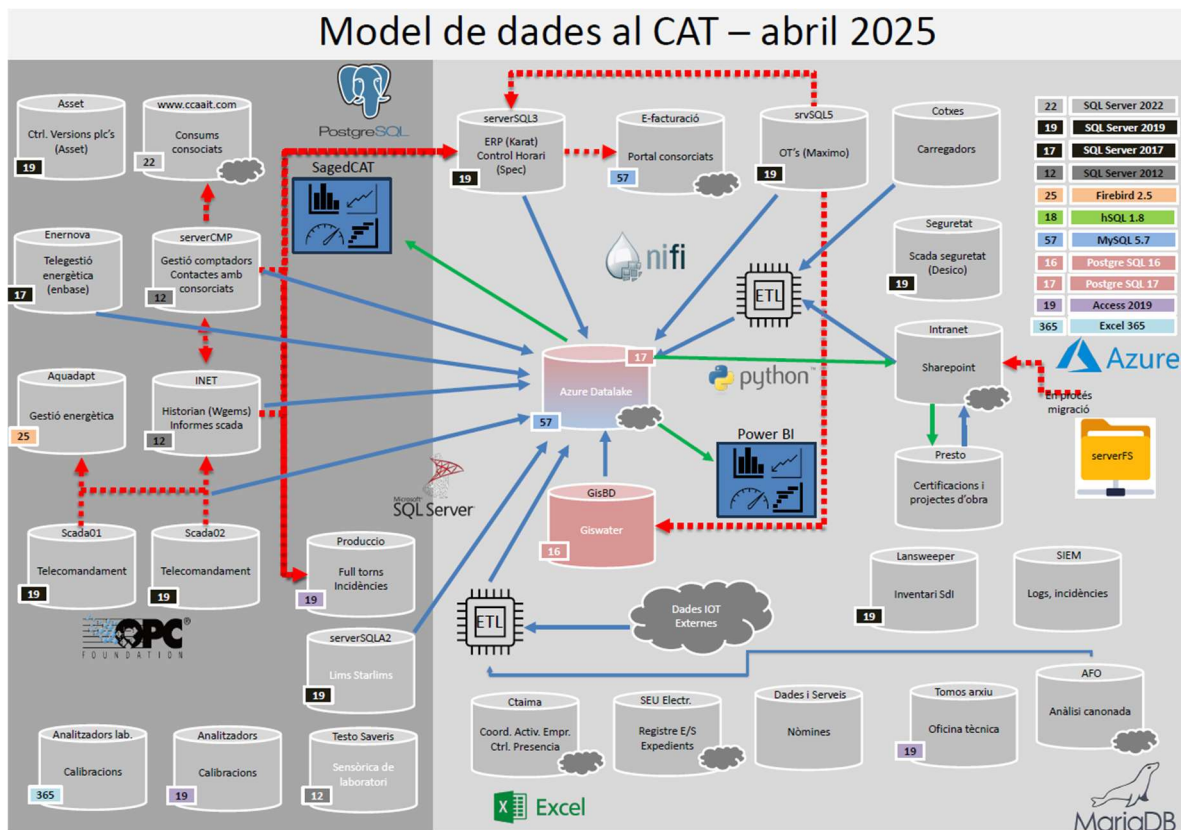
Model de dades al CAT – abril 2025

PostgreSQL

Asset
Ctrl. Versions plc's (Asset)
19

www.ccaait.com
Consums consociats
22

SagedCAT

serverSQL3
ERP (Karat)
Control Horari (Spec)
19

E-facturació
Portal consorciats
57

srvSQL5
OT's (Maximo)
19

Cotxes
Carregadors

| 22 | SQL Server 2022 |
|---|---|
| 19 | SQL Server 2019 |
| 17 | SQL Server 2017 |
| 12 | SQL Server 2012 |
| 25 | Firebird 2.5 |
| 18 | hSQL 1.8 |
| 57 | MySQL 5.7 |
| 16 | Postgre SQL 16 |
| 17 | Postgre SQL 17 |
| 19 | Access 2019 |
| 365 | Excel 365 |

Enernova
Telegestió energètica (enbase)
17

serverCMP
Gestió comptadors
Contactes amb consorciats
12

nifi

ETL

Seguretat
Scada seguretat (Desico)
19

Azure

Intranet
Sharepoint

En procés migració

Azure Datalake
17
57

python

Aquadapt
Gestió energètica
25

INET
Historian (Wgems)
Informes scada
12

Power BI

serverFS

Presto
Certificacions i projectes d'obra

Microsoft SQL Server

GisBD
Giswater
16

Scada01
Telecomandament
19

Scada02
Telecomandament
19

Produccio
Full torns
Incidències
19

Lansweeper
Inventari SdI
19

SIEM
Logs, incidències

OPC FOUNDATION

ETL

Dades IOT Externes

serverSQLA2
Lims Starlims
19

AFO
Anàlisi canonada

Ctaima
Coord. Activ. Empr.
Ctrl. Presencia

SEU Electr.
Registre E/S
Expedients

Dades i Serveis
Nòmines

Tomos arxiu
Oficina tècnica
19

Analitzadors lab.
Calibracions
365

Analitzadors
Calibracions
19

Testo Saveris
Sensòrica de laboratori
12

Excel

MariaDB